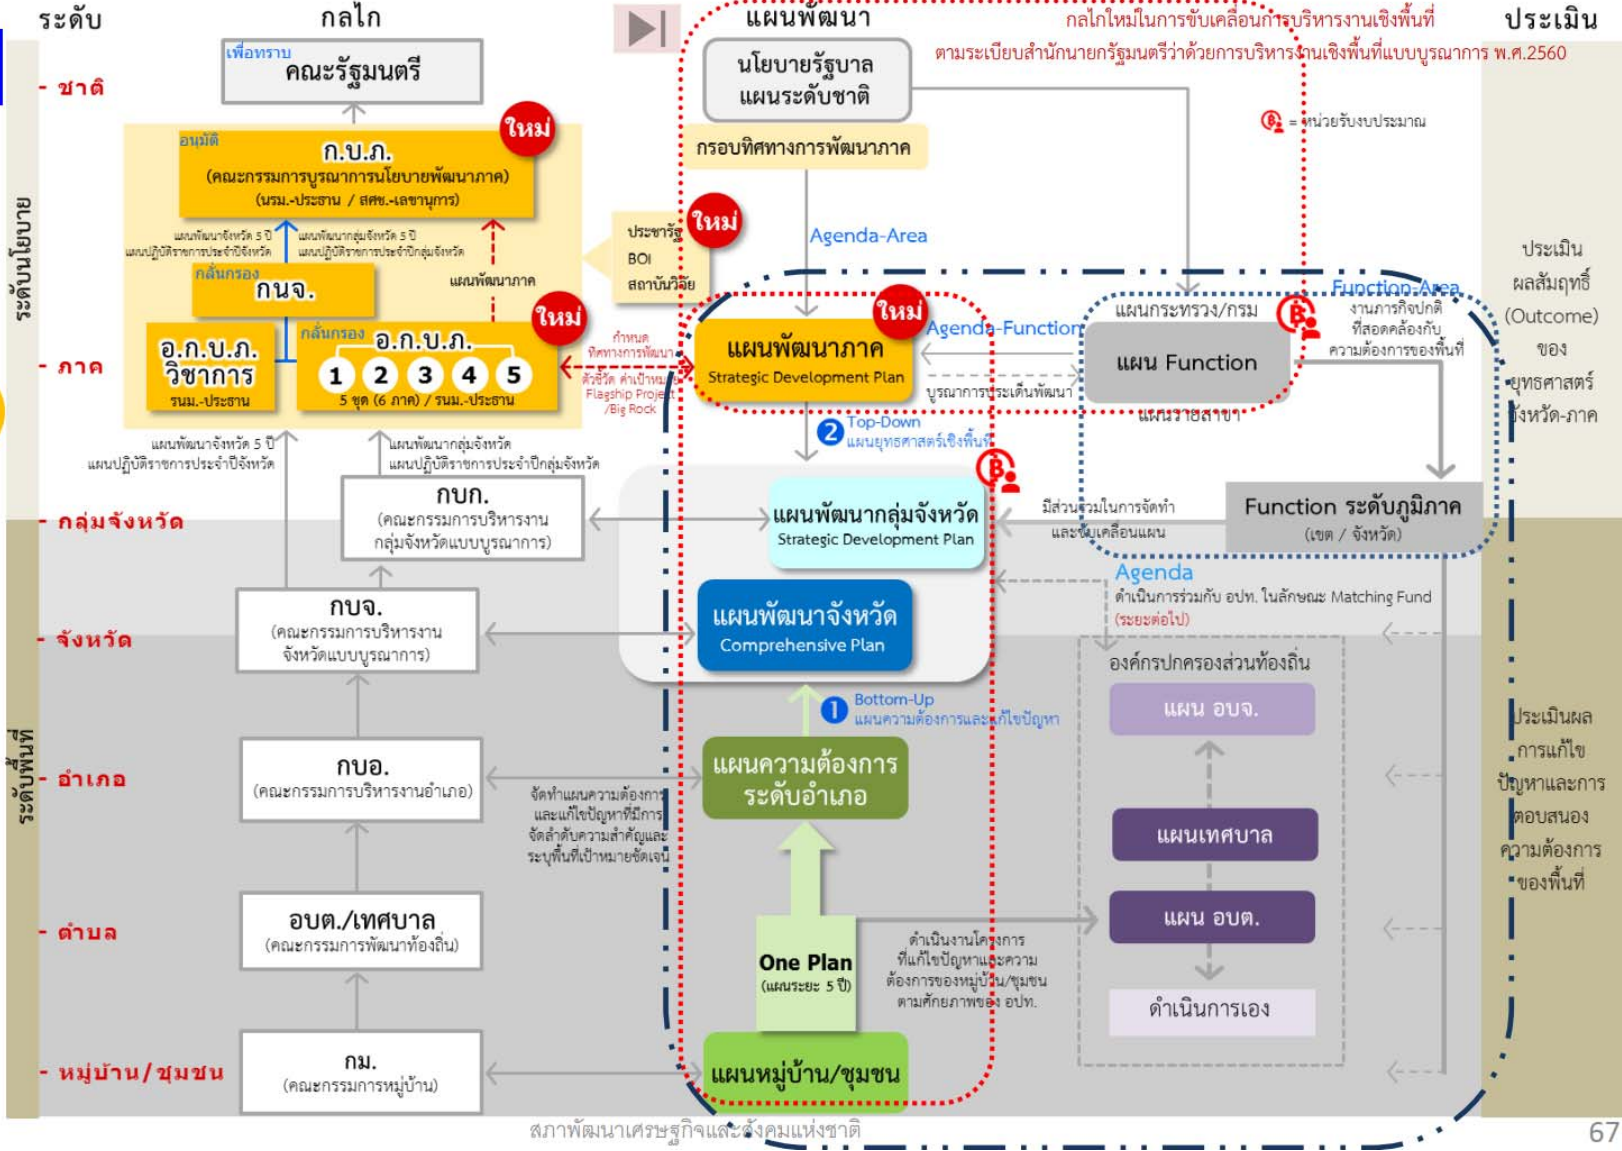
ระดับ

กลไก

แผนพัฒนา

กลไกใหม่ในการขับเคลื่อนการบริหารงานเชิงพื้นที่

ตามระเบียบสำนักนายกรัฐมนตรีว่าด้วยการบริหารงานเชิงพื้นที่แบบบูรณาการ พ.ศ.2560

ประเมิน

- ชาติ

ระดับนโยบาย

เพื่อทราบ
คณะรัฐมนตรี

อนุมัติ
ก.บ.ภ.
(คณะกรรมการบูรณาการนโยบายพัฒนาภาค)
(นรม.-ประธาน / สศช.-เลขานุการ)

ใหม่

แผนพัฒนาจังหวัด 5 ปี
แผนปฏิบัติราชการประจำปีจังหวัด

แผนพัฒนากลุ่มจังหวัด 5 ปี
แผนปฏิบัติราชการประจำปีกลุ่มจังหวัด

กลั่นกรอง
กนจ.

แผนพัฒนาภาค

กลั่นกรอง
อ.ก.บ.ภ.
1 2 3 4 5
5 ชุด (6 ภาค) / รมน.-ประธาน

ใหม่

อ.ก.บ.ภ.
วิชาการ
รมน.-ประธาน

- ภาค

นโยบายรัฐบาล
แผนระดับชาติ

กรอบทิศทางการพัฒนาภาค

ประชารัฐ
BOI
สถาบันวิจัย

ใหม่

Agenda-Area

กำหนดทิศทางการพัฒนา
ตัวชี้วัด ค่าเป้าหมาย
Flagship Project
/Big Rock

ใหม่
แผนพัฒนาภาค
Strategic Development Plan

Agenda-Function

บูรณาการประเด็นพัฒนา

= หน่วยรับงบประมาณ

Function-Area

แผนกระทรวง/กรม

งานภารกิจปกติ
ที่สอดคล้องกับ
ความต้องการของพื้นที่

แผน Function

แผนรายสาขา

2 Top-Down
แผนยุทธศาสตร์เชิงพื้นที่

แผนพัฒนาจังหวัด 5 ปี
แผนปฏิบัติราชการประจำปีจังหวัด

แผนพัฒนากลุ่มจังหวัด
แผนปฏิบัติราชการประจำปีกลุ่มจังหวัด

- กลุ่มจังหวัด

กบก.
(คณะกรรมการบริหารงาน
กลุ่มจังหวัดแบบบูรณาการ)

แผนพัฒนากลุ่มจังหวัด
Strategic Development Plan

มีส่วนร่วมในการจัดทำ
และขับเคลื่อนแผน

Function ระดับภูมิภาค
(เขต / จังหวัด)

Agenda
ดำเนินการร่วมกับ อปท. ในลักษณะ Matching Fund
(ระยะต่อไป)

- จังหวัด

กบจ.
(คณะกรรมการบริหารงาน
จังหวัดแบบบูรณาการ)

แผนพัฒนาจังหวัด
Comprehensive Plan

องค์กรปกครองส่วนท้องถิ่น

แผน อบจ.

1 Bottom-Up
แผนความต้องการและแก้ไขปัญหา

ระดับพื้นที่

- อำเภอ

กบอ.
(คณะกรรมการบริหารงานอำเภอ)

จัดทำแผนความต้องการ
และแก้ไขปัญหาที่มีการ
จัดลำดับความสำคัญและ
ระบุพื้นที่เป้าหมายชัดเจน

แผนความต้องการ
ระดับอำเภอ

แผนเทศบาล

- ตำบล

อบต./เทศบาล
(คณะกรรมการพัฒนาท้องถิ่น)

One Plan
(แผนระยะ 5 ปี)

ดำเนินงานโครงการ
ที่แก้ไขปัญหาและความ
ต้องการของหมู่บ้าน/ชุมชน
ตามศักยภาพของ อปท.

แผน อบต.

ดำเนินการเอง

- หมู่บ้าน/ชุมชน

กม.
(คณะกรรมการหมู่บ้าน)

แผนหมู่บ้าน/ชุมชน

ประเมิน
ผลสัมฤทธิ์
(Outcome)
ของ
ยุทธศาสตร์
จังหวัด-ภาค

ประเมินผล
การแก้ไข
ปัญหาและการ
ตอบสนอง
ความต้องการ
ของพื้นที่

สภาพัฒนาเศรษฐกิจและสังคมแห่งชาติ

67